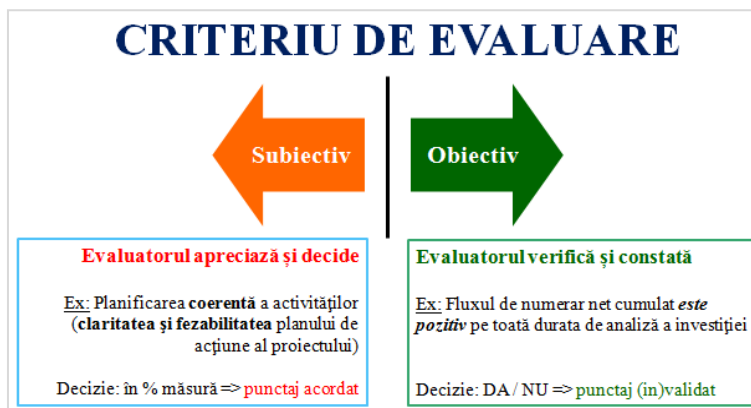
CRITERIU DE EVALUARE

Subiectiv

Obiectiv

Evaluatorul apreciază și decide

Ex: Planificarea coerentă a activităților (claritatea și fezabilitatea planului de acțiune al proiectului)

Decizie: în % măsură => punctaj acordat

Evaluatorul verifică și constată

Ex: Fluxul de numerar net cumulat este pozitiv pe toată durata de analiză a investiției

Decizie: DA / NU => punctaj (in)validat